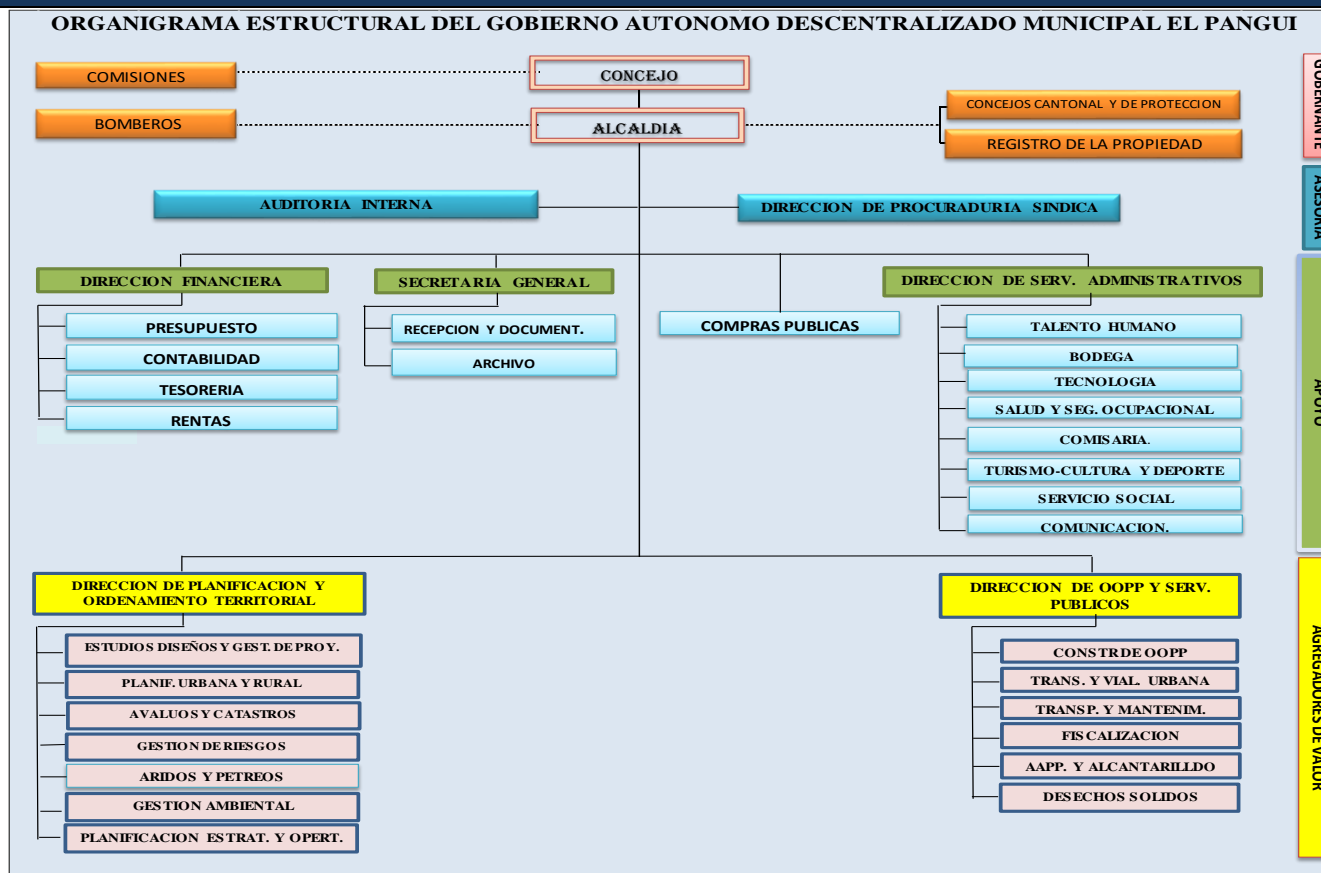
ORGANIGRAMA ESTRUCTURAL DEL GOBIERNO AUTONOMO DESCENTRALIZADO MUNICIPAL EL PANGUI

COMISIONES

CONCEJO

BOMBEROS

ALCALDIA

CONCEJOS CANTONAL Y DE PROTECCION

REGISTRO DE LA PROPIEDAD

AUDITORIA INTERNA

DIRECCION DE PROCURADURIA SINDICA

DIRECCION FINANCIERA

PRESUPUESTO

CONTABILIDAD

TESORERIA

RENTAS

SECRETARIA GENERAL

RECEPCION Y DOCUMENT.

ARCHIVO

COMPRAS PUBLICAS

DIRECCION DE SERV. ADMINISTRATIVOS

TALENTO HUMANO

BODEGA

TECNOLOGIA

SALUD Y SEG. OCUPACIONAL

COMISARIA.

TURISMO-CULTURA Y DEPORTE

SERVICIO SOCIAL

COMUNICACION.

DIRECCION DE PLANIFICACION Y ORDENAMIENTO TERRITORIAL

ESTUDIOS DISEÑOS Y GEST. DE PROY.

PLANIF. URBANA Y RURAL

AVALUOS Y CATASTROS

GESTION DE RIESGOS

ARIDOS Y PETREOS

GESTION AMBIENTAL

PLANIFICACION ESTRAT. Y OPERT.

DIRECCION DE OOPP Y SERV. PUBLICOS

CONSTR DE OOPP

TRANS. Y VIAL. URBANA

TRANSP. Y MANTENIM.

FISCALIZACION

AAPP. Y ALCANTARILLDO

DESECHOS SOLIDOS

GOBERNANTE

ASESORIA

APOYO

AGREGADORES DE VALOR